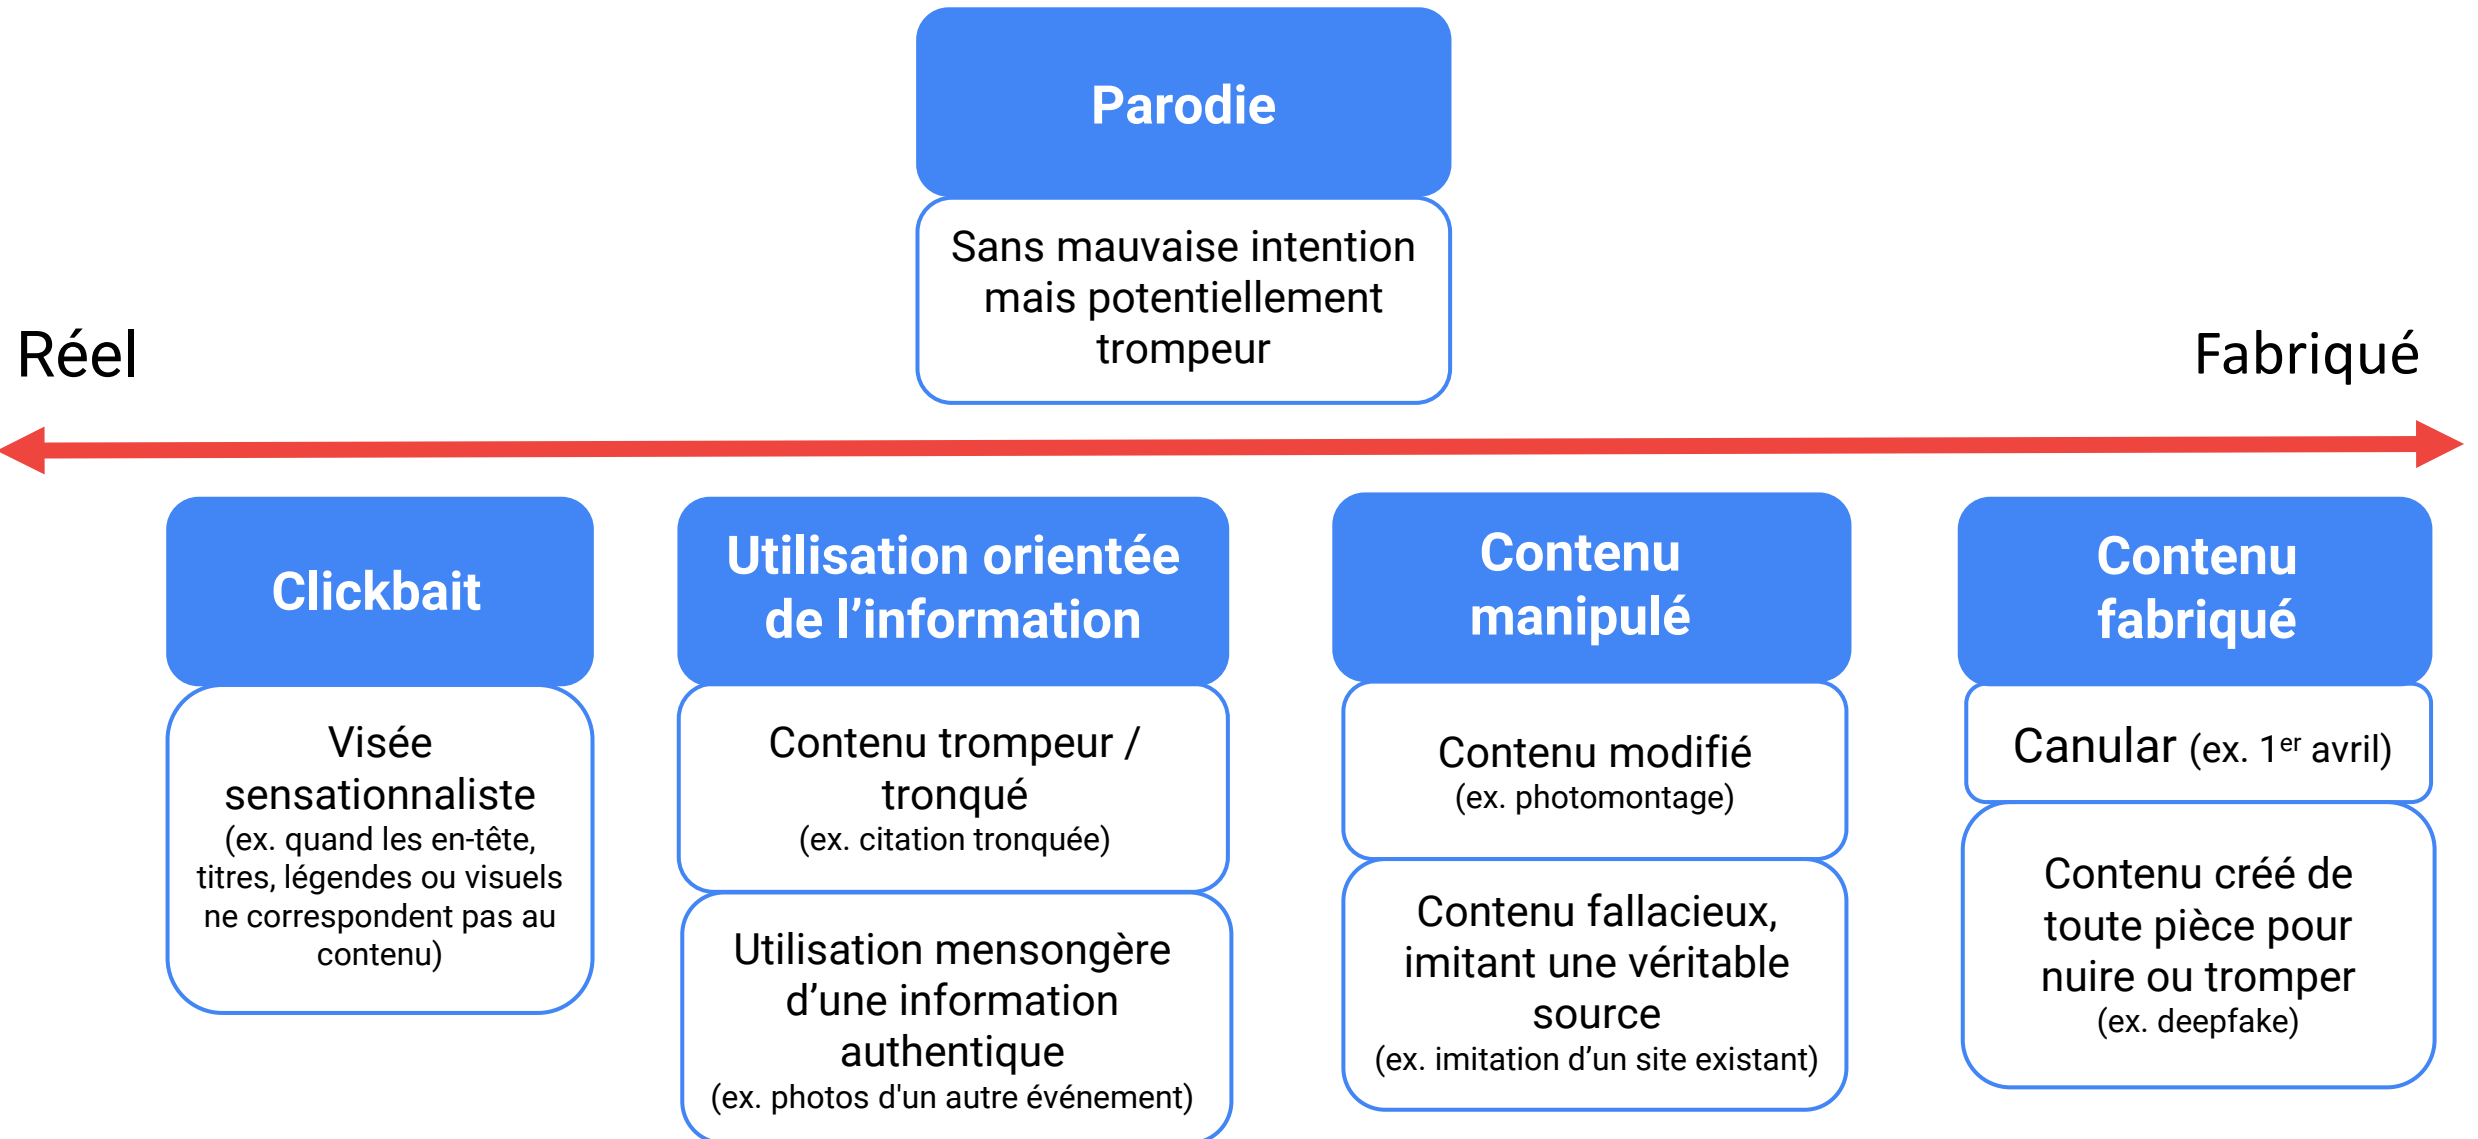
Parodie

Sans mauvaise intention mais potentiellement trompeur

Réel

Fabriqué

Clickbait

Visée sensationnaliste
(ex. quand les en-tête, titres, légendes ou visuels ne correspondent pas au contenu)

Utilisation orientée de l’information

Contenu trompeur / tronqué
(ex. citation tronquée)

Utilisation mensongère d’une information authentique
(ex. photos d'un autre événement)

Contenu manipulé

Contenu modifié
(ex. photomontage)

Contenu fallacieux, imitant une véritable source
(ex. imitation d’un site existant)

Contenu fabriqué

Canular (ex. 1$^{er}$ avril)

Contenu créé de toute pièce pour nuire ou tromper
(ex. deepfake)